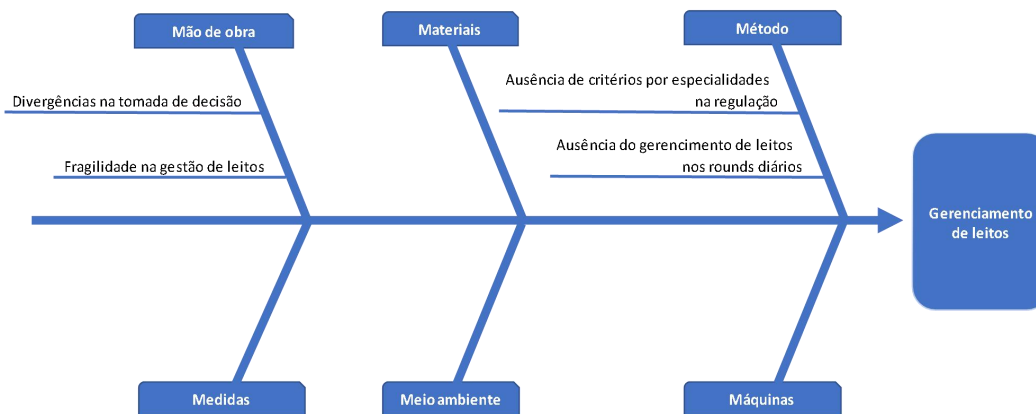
Mão de obra

Materiais

Método

Divergências na tomada de decisão

Fragilidade na gestão de leitos

Ausência de critérios por especialidades na regulação

Ausência do gerenciamento de leitos nos rounds diários

Gerenciamento de leitos

Medidas

Meio ambiente

Máquinas